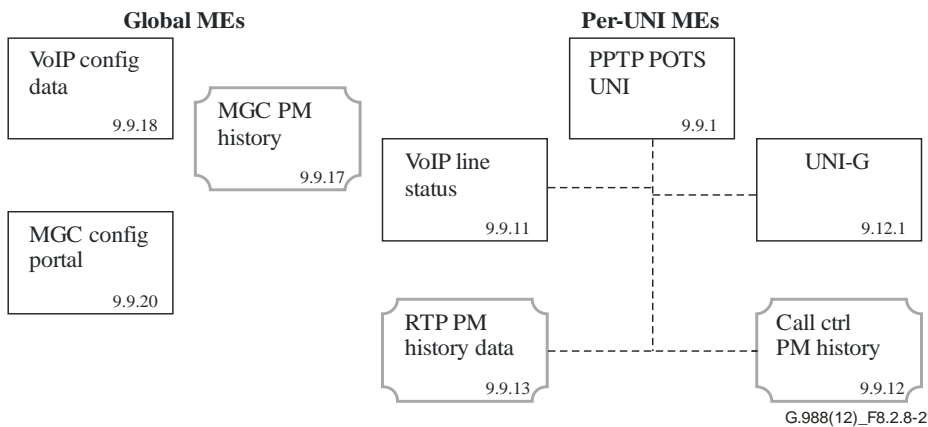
Global MEs

VoIP config data
9.9.18

MGC PM history
9.9.17

MGC config portal
9.9.20

Per-UNI MEs

PPTP POTS UNI
9.9.1

VoIP line status
9.9.11

UNI-G
9.12.1

RTP PM history data
9.9.13

Call ctrl PM history
9.9.12

G.988(12)_F8.2.8-2